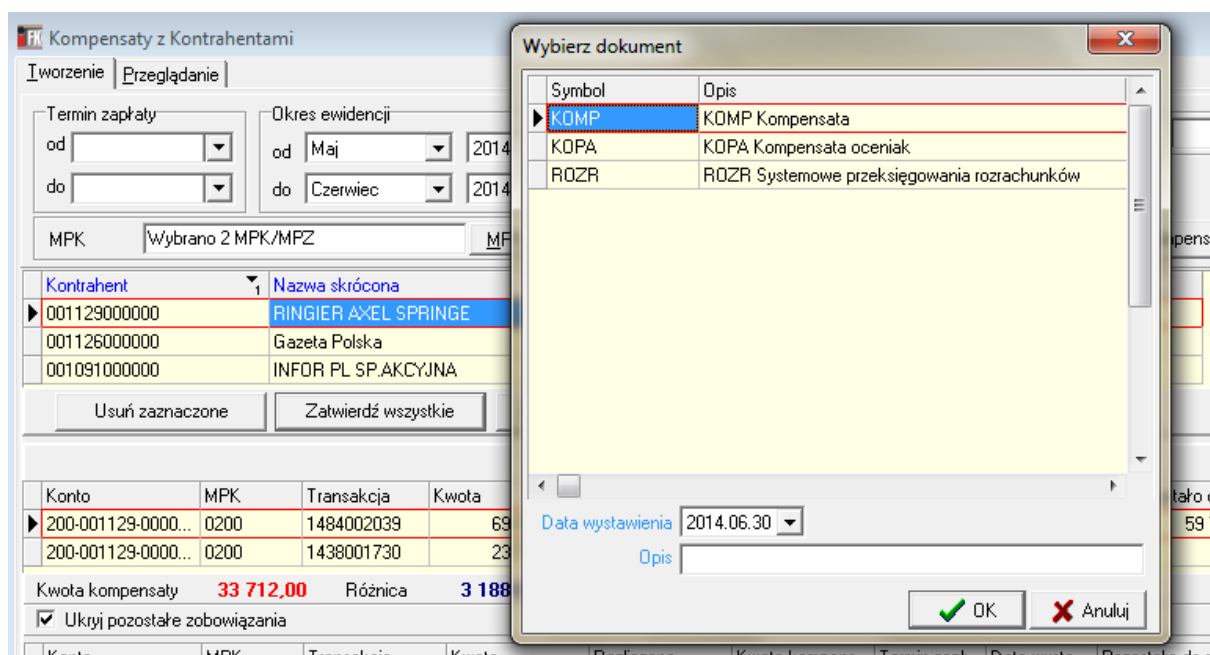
Kompensaty z Kontrahentami

Tworzenie | Przeglądanie

Termin zapłaty
od
do

Okres ewidencji
od Maj 2014
do Czerwiec 2014

MPK Wybrano 2 MPK/MPZ MP

| Kontrahent | Nazwa skrócona |
|---|---|
| 001129000000 | RINGIER AXEL SPRINGE |
| 001126000000 | Gazeta Polska |
| 001091000000 | INFOR PL SP.AKCYJNA |

Usuń zaznaczone Zatwierdź wszystkie

| Konto | MPK | Transakcja | Kwota |
|---|---|---|---|
| 200-001129-0000... | 0200 | 1484002039 | 69 |
| 200-001129-0000... | 0200 | 1438001730 | 23 |

Kwota kompensaty 33 712,00 Różnica 3 188

Ukryj pozostałe zobowiązania

Konto MPK Transakcja Kwota Rozliczono Kwota kompens. Termin zapł. Data wystaw. Pozostało do

pens
tało
59

Wybierz dokument

| Symbol | Opis |
|---|---|
| KOMP | KOMP Kompensata |
| KOPA | KOPA Kompensata oceniak |
| ROZR | ROZR Systemowe przeksięgowania rozrachunków |

Data wystawienia 2014.06.30

Opis

OK Anuluj